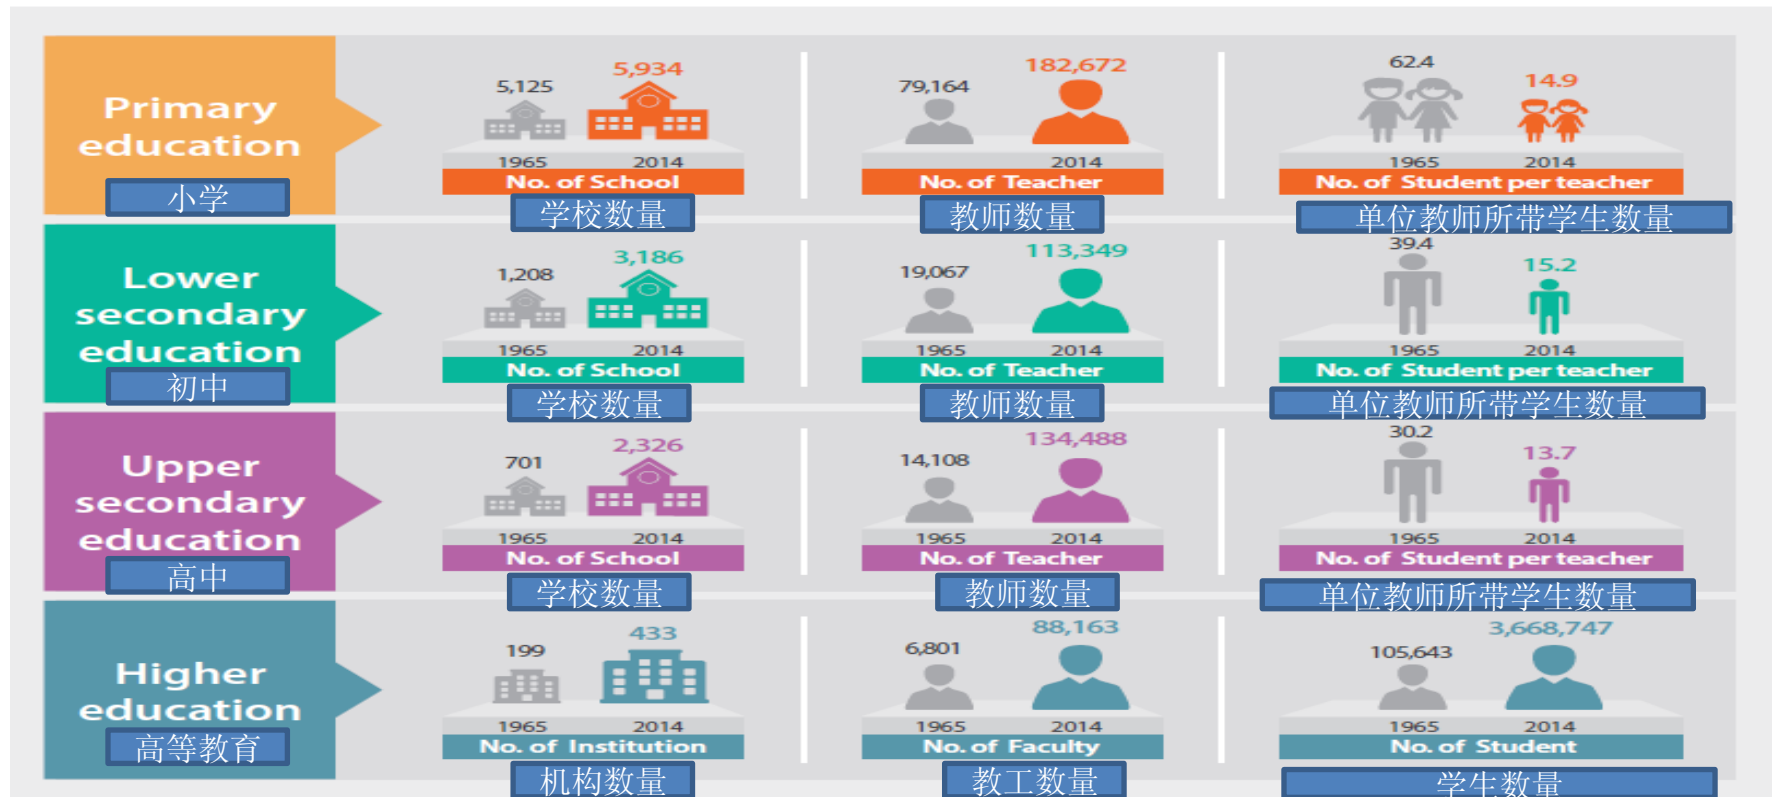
Primary education
小学

5,125
5,934
1965 2014
No. of School
学校数量

79,164
182,672
2014
No. of Teacher
教师数量

62.4
14.9
1965 2014
No. of Student per teacher
单位教师所带学生数量

Lower secondary education
初中

1,208
3,186
1965 2014
No. of School
学校数量

19,067
113,349
1965 2014
No. of Teacher
教师数量

39.4
15.2
1965 2014
No. of Student per teacher
单位教师所带学生数量

Upper secondary education
高中

701
2,326
1965 2014
No. of School
学校数量

14,108
134,488
1965 2014
No. of Teacher
教师数量

30.2
13.7
1965 2014
No. of Student per teacher
单位教师所带学生数量

Higher education
高等教育

199
433
1965 2014
No. of Institution
机构数量

6,801
88,163
1965 2014
No. of Faculty
教工数量

105,643
3,668,747
1965 2014
No. of Student
学生数量